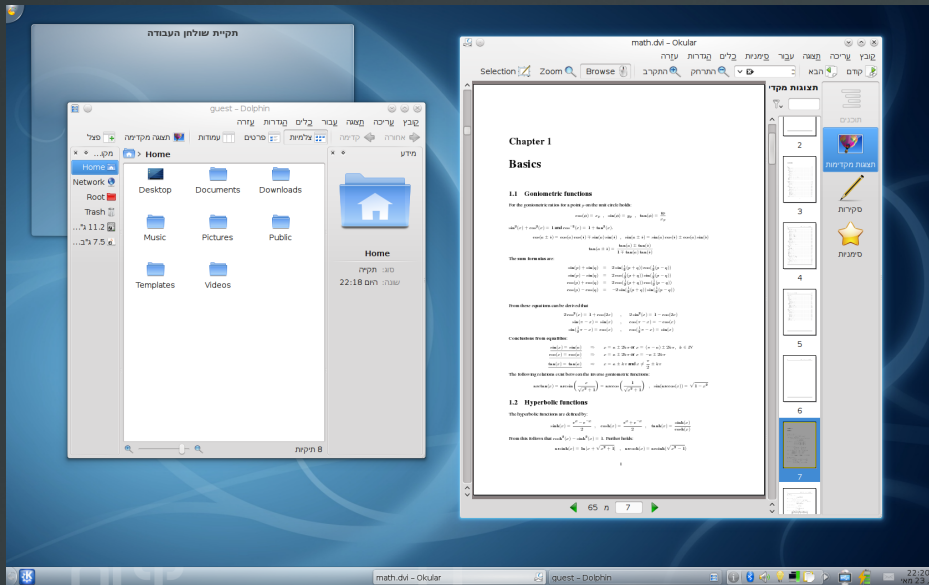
תקיית שולחן העבודה

guest – Dolphin

קובץ עריכה תצוגה עבור כלים הגדרות עזרה

אחורה קדימה צלמיות פרטים עמודות תצוגה מקדימה פצל

מקו... Home Network Root Trash 11.2 ג'י... 7.5 ג'ב...

Home

Desktop Documents Downloads Music Pictures Public Templates Videos

8 תיקיות

מידע

Home

סוג: תקייה
שונה: היום 22:18

math.dvi – Okular

קובץ עריכה תצוגה עבור סימניות כלים הגדרות עזרה

קודם הבא התרחק התקרב Browse Zoom Selection

תצוגות מקדי

תוכנים תצוגות מקדימות סקירות סימניות

2 3 4 5 6 7

Chapter 1

Basics

1.1 Goniometric functions

1.2 Hyperbolic functions

65 מ 7

math.dvi – Okular guest – Dolphin

22:20